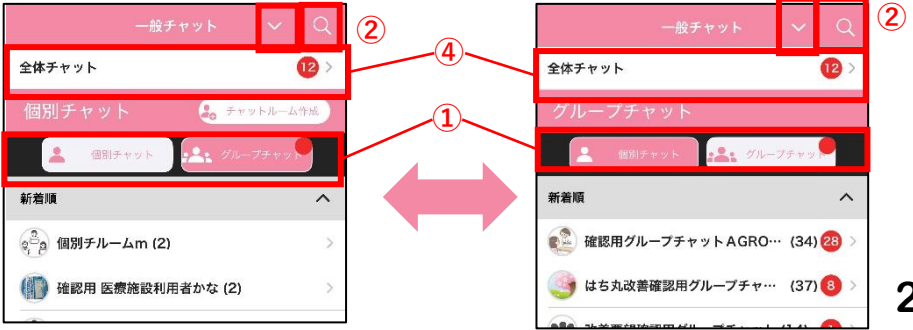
一般チャット
②
全体チャット
12
個別チャット
チャットルーム作成
個別チャット
グループチャット
新着順
個別チルームm (2)
確認用 医療施設利用者かな (2)

④
①

一般チャット
②
全体チャット
12
グループチャット
個別チャット
グループチャット
新着順
確認用グループチャットAGRO… (34) 28
はち丸改善確認用グループチャ… (37) 8
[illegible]

2